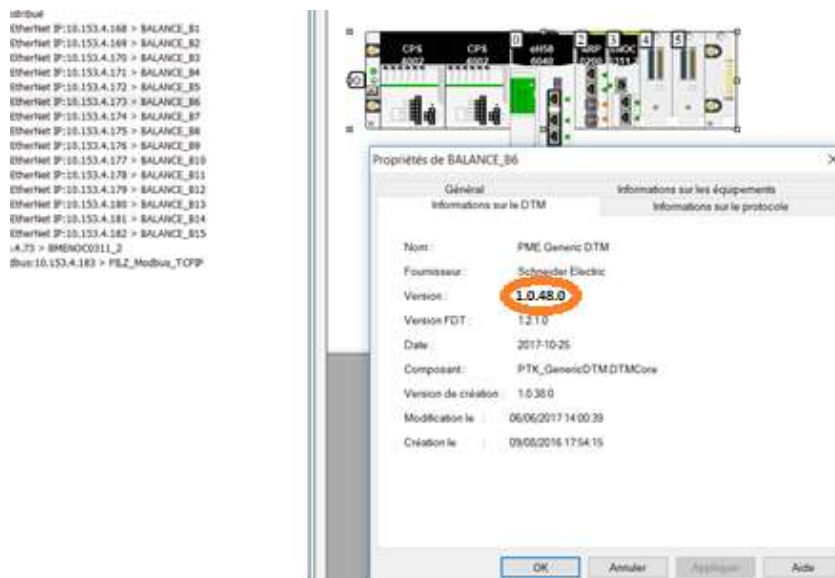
idribué
EtherNet IP:10.153.4.168 > BALANCE_B1
EtherNet IP:10.153.4.169 > BALANCE_B2
EtherNet IP:10.153.4.170 > BALANCE_B3
EtherNet IP:10.153.4.171 > BALANCE_B4
EtherNet IP:10.153.4.172 > BALANCE_B5
EtherNet IP:10.153.4.173 > BALANCE_B6
EtherNet IP:10.153.4.174 > BALANCE_B7
EtherNet IP:10.153.4.175 > BALANCE_B8
EtherNet IP:10.153.4.176 > BALANCE_B9
EtherNet IP:10.153.4.177 > BALANCE_B10
EtherNet IP:10.153.4.178 > BALANCE_B11
EtherNet IP:10.153.4.179 > BALANCE_B12
EtherNet IP:10.153.4.180 > BALANCE_B13
EtherNet IP:10.153.4.181 > BALANCE_B14
EtherNet IP:10.153.4.182 > BALANCE_B15
.4.73 > BMENOC0311_2
dbus:10.153.4.183 > PILZ_Modbus_TCPIP

0 2 3 4 5
CPS 6002 CPS 6002 eH58 6040 CRP 0200 ENOC 311

Propriétés de BALANCE_B6

Général
Informations sur les équipements
Informations sur le DTM
Informations sur le protocole

Nom : PME Generic DTM
Fournisseur : Schneider Electric
Version : 1.0.48.0
Version FDT : 1.2.1.0
Date : 2017-10-25
Composant : PTK_GenericDTM.DTMCore
Version de création : 1.0.38.0
Modification le : 06/06/2017 14:00:39
Création le : 09/05/2016 17:54:15

OK Annuler Appliquer Aide